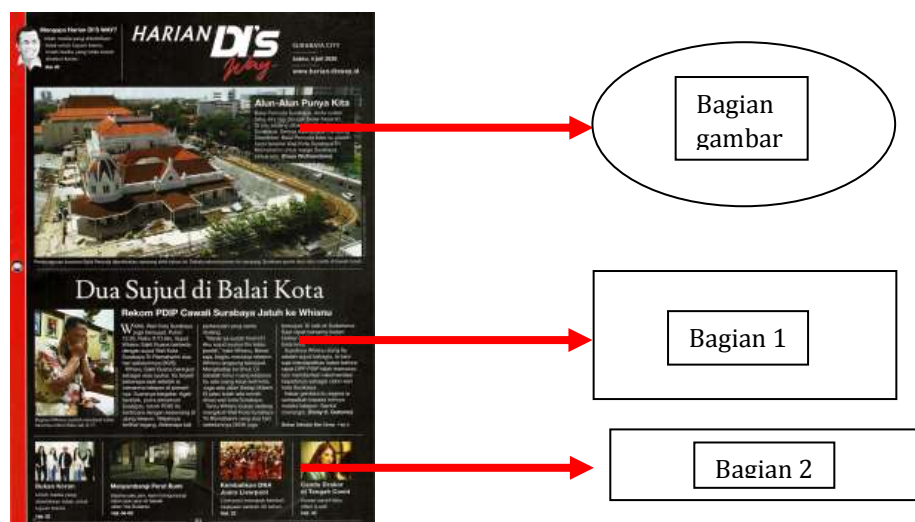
Mengapa Harian DI'S WAY?

HARIAN DI's Way

SURABAYA CITY

Sabtu, 4 Juli 2020

www.harian.disway.id

Alun-Alun Punya Kita

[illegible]

Dua Sujud di Balai Kota

Rekom PDIP Cawali Surabaya Jatuh ke Whisnu

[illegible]

Bukan Koran

Menambangi Pesut Bum

Kembalikan DNA Asli Liverpool

Gisella Anastasia di Tengah Covid

Bagian gambar

Bagian 1

Bagian 2